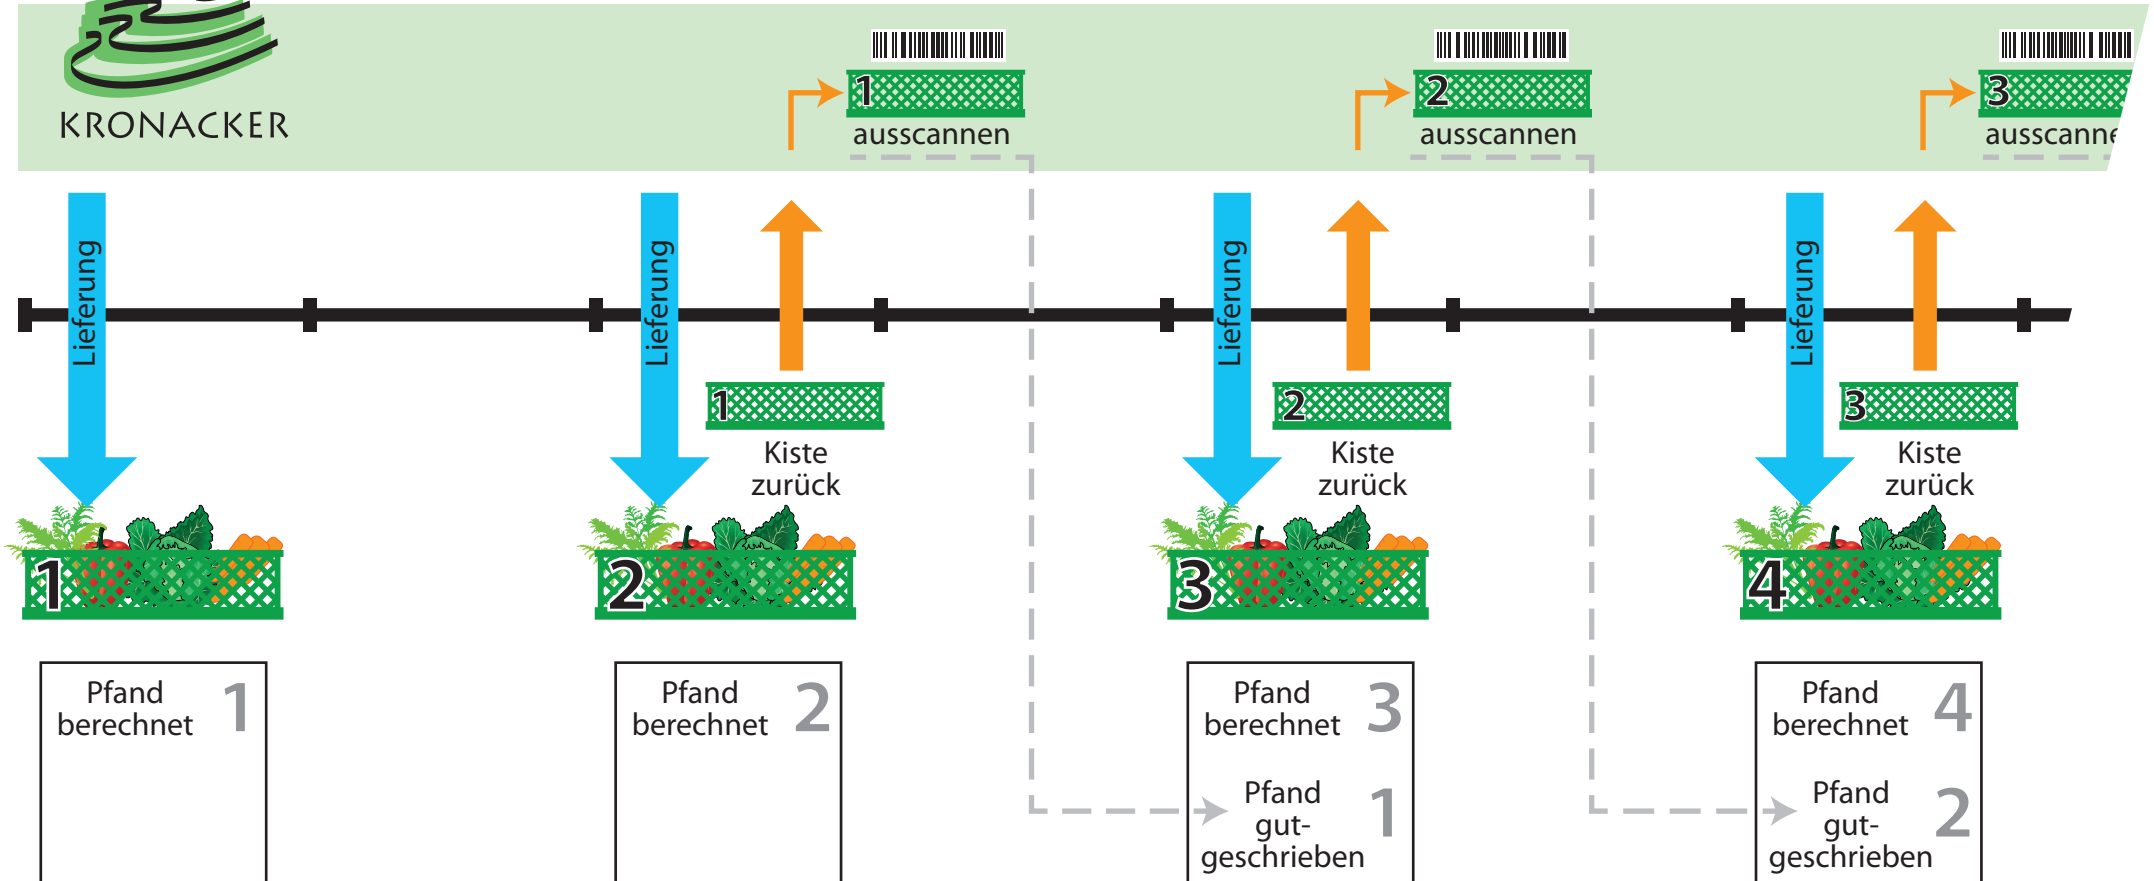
KRONACKER

1 ausscannen

2 ausscannen

3 ausscanne

Lieferung

Lieferung

Lieferung

Lieferung

1 Kiste zurück

2 Kiste zurück

3 Kiste zurück

1

2

3

4

Pfand berechnet 1

Pfand berechnet 2

Pfand berechnet 3

Pfand gutgeschrieben 1

Pfand berechnet 4

Pfand gutgeschrieben 2